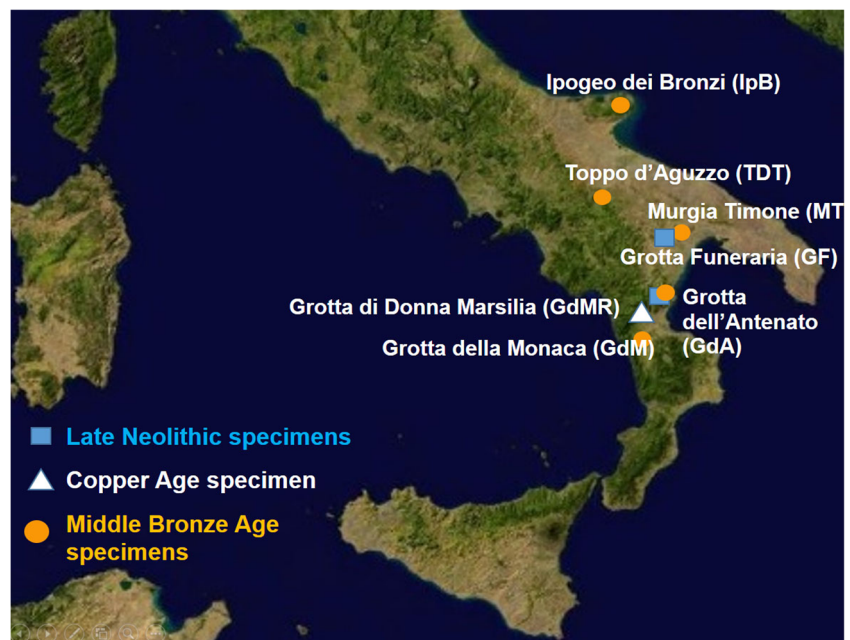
Ipogeo dei Bronzi (IpB)

Toppo d'Aguzzo (TDT)

Murgia Timone (MT

Grotta Funeraria (GF)

Grotta di Donna Marsilia (GdMR)

Grotta dell'Antenato (GdA)

Grotta della Monaca (GdM)

Late Neolithic specimens

Copper Age specimen

Middle Bronze Age specimens